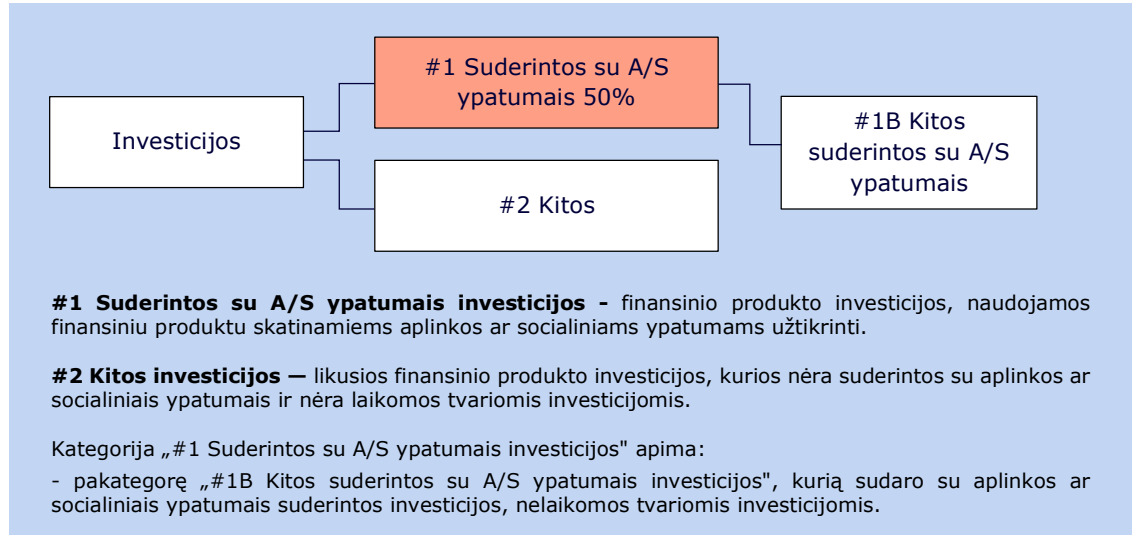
Investicijos

#1 Suderintos su A/S ypatumais 50%

#2 Kitos

#1B Kitos suderintos su A/S ypatumais

**#1 Suderintos su A/S ypatumais investicijos -** finansinio produkto investicijos, naudojamos finansiniu produktu skatinamiems aplinkos ar socialiniams ypatumams užtikrinti.

**#2 Kitos investicijos —** likusios finansinio produkto investicijos, kurios nėra suderintos su aplinkos ar socialiniais ypatumais ir nėra laikomos tvariomis investicijomis.

Kategorija „#1 Suderintos su A/S ypatumais investicijos" apima:

- pakategorę „#1B Kitos suderintos su A/S ypatumais investicijos", kurią sudaro su aplinkos ar socialiniais ypatumais suderintos investicijos, nelaikomos tvariomis investicijomis.